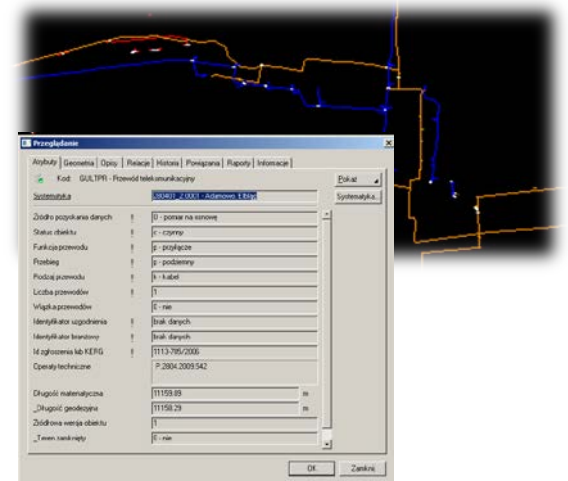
Przeglądanie

Atrybuty | Geometria | Opisy | Relacje | Historia | Powiązania | Raporty | Informacje |

Kod: GUTPR - Przewód telekomunikacyjny

Pokaż

Systematyka

280401_2.0001 - Adamowo, Elbląg

Systematyka...

| | | | |
|---|---|---|---|
| Źródło pozyskania danych | ! | 0 - pomiar na osnowę | |
| Status obiektu | ! | c - czynny | |
| Funkcja przewodu | ! | p - przyłącze | |
| Przebieg | ! | p - podziemny | |
| Rodzaj przewodu | ! | k - kabel | |
| Liczba przewodów | ! | 1 | |
| Wiązka przewodów | | 0 - nie | |
| Identyfikator uzgodnienia | ! | brak danych | |
| Identyfikator branżowy | ! | brak danych | |
| Id zgłoszenia lub KERG | ! | 1113-785/2006 | |
| Operaty techniczne | | P.2804.2009.542 | |
| Długość matematyczna | | 11159.89 | m |
| _Długość geodezyjna | | 11159.29 | m |
| Źródłowa wersja obiektu | | 1 | |
| _Teren zamknięty | | 0 - nie | |

OK Zamknij